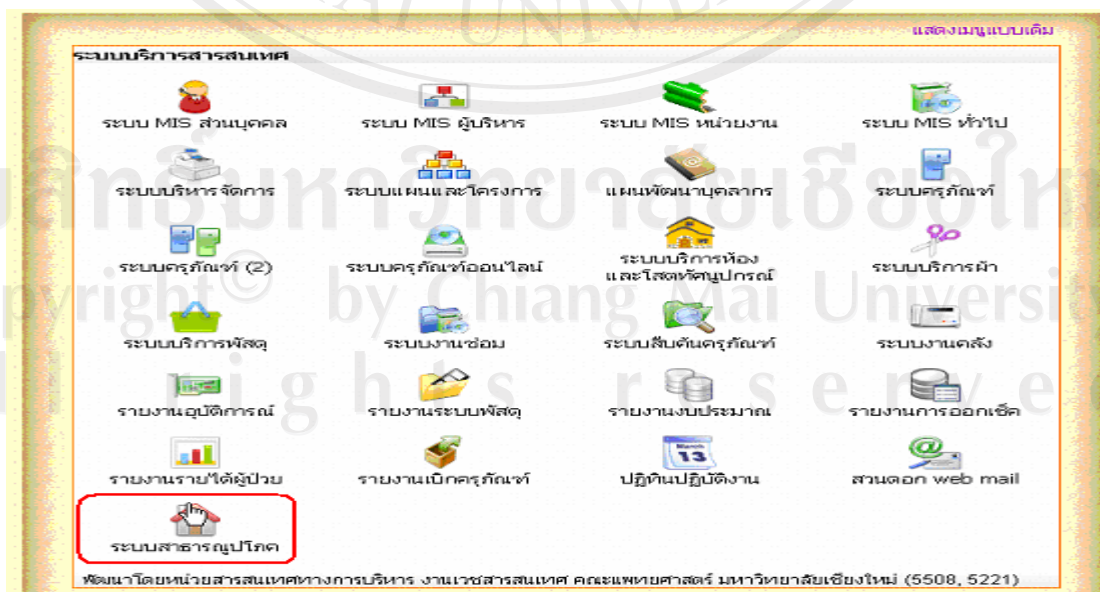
แสดงเมนูแบบเดิม

ระบบบริการสารสนเทศ

ระบบ MIS ส่วนบุคคล
ระบบ MIS ผู้บริหาร
ระบบ MIS หน่วยงาน
ระบบ MIS ทั่วไป

ระบบบริหารจัดการ
ระบบแผนและโครงการ
แผนพัฒนาบุคลากร
ระบบครุภัณฑ์

ระบบครุภัณฑ์ (2)
ระบบครุภัณฑ์ออนไลน์
ระบบบริการห้องและโสตทัศนูปกรณ์
ระบบบริการผ้า

ระบบบริการพัสดุ
ระบบงานซ่อม
ระบบสืบค้นครุภัณฑ์
ระบบงานคลัง

รายงานอุบัติการณ์
รายงานระบบพัสดุ
รายงานงบประมาณ
รายงานการออกเช็ค

รายงานรายได้ผู้ป่วย
รายงานเบิกครุภัณฑ์
ปฏิทินปฏิบัติงาน
สวนดอก web mail

ระบบสาธารณูปโภค

พัฒนาโดยหน่วยสารสนเทศทางการบริหาร งานเวชสารสนเทศ คณะแพทยศาสตร์ มหาวิทยาลัยเชียงใหม่ (5508, 5221)

ลิขสิทธิ์มหาวิทยาลัยเชียงใหม่
Copyright© by Chiang Mai University
All rights reserved